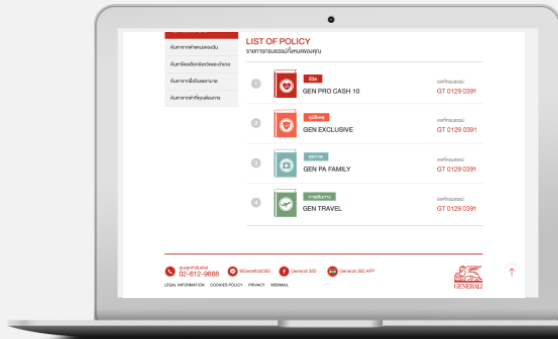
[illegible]
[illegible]
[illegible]
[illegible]

LIST OF POLICY
รายการกรมธรรม์ทั้งหมดของคุณ

1
ชีวิต
GEN PRO CASH 10
เลขที่กรมธรรม์
GT 0129 0391

2
อุบัติเหตุ
GEN EXCLUSIVE
เลขที่กรมธรรม์
GT 0129 0391

3
สุขภาพ
GEN PA FAMILY
เลขที่กรมธรรม์
GT 0129 0391

4
การเดินทาง
GEN TRAVEL
เลขที่กรมธรรม์
GT 0129 0391

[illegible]
02-612-9888
@Generali363
Generali 363
Generali 363 APP
LEGAL INFORMATION COOKIES POLICY PRIVACY WEBMAIL
GENERALI